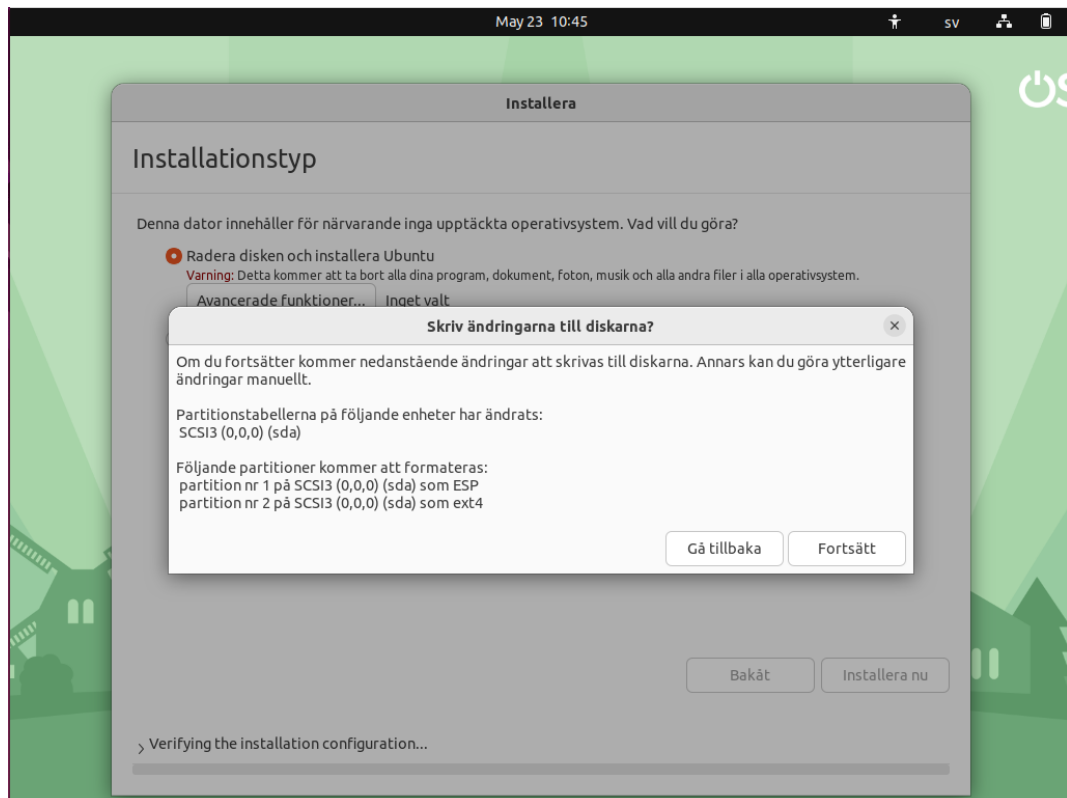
May 23 10:45

sv

Installera

Installationstyp

Denna dator innehåller för närvarande inga upptäckta operativsystem. Vad vill du göra?

Radera disken och installera Ubuntu
Varning: Detta kommer att ta bort alla dina program, dokument, foton, musik och alla andra filer i alla operativsystem.

Avancerade funktioner... Inget valt

Skriv ändringarna till diskarna?

Om du fortsätter kommer nedanstående ändringar att skrivas till diskarna. Annars kan du göra ytterligare ändringar manuellt.

Partitionstabellerna på följande enheter har ändrats:
SCSI3 (0,0,0) (sda)

Följande partitioner kommer att formateras:
partition nr 1 på SCSI3 (0,0,0) (sda) som ESP
partition nr 2 på SCSI3 (0,0,0) (sda) som ext4

Gå tillbaka Fortsätt

Bakåt Installera nu

Verifying the installation configuration...